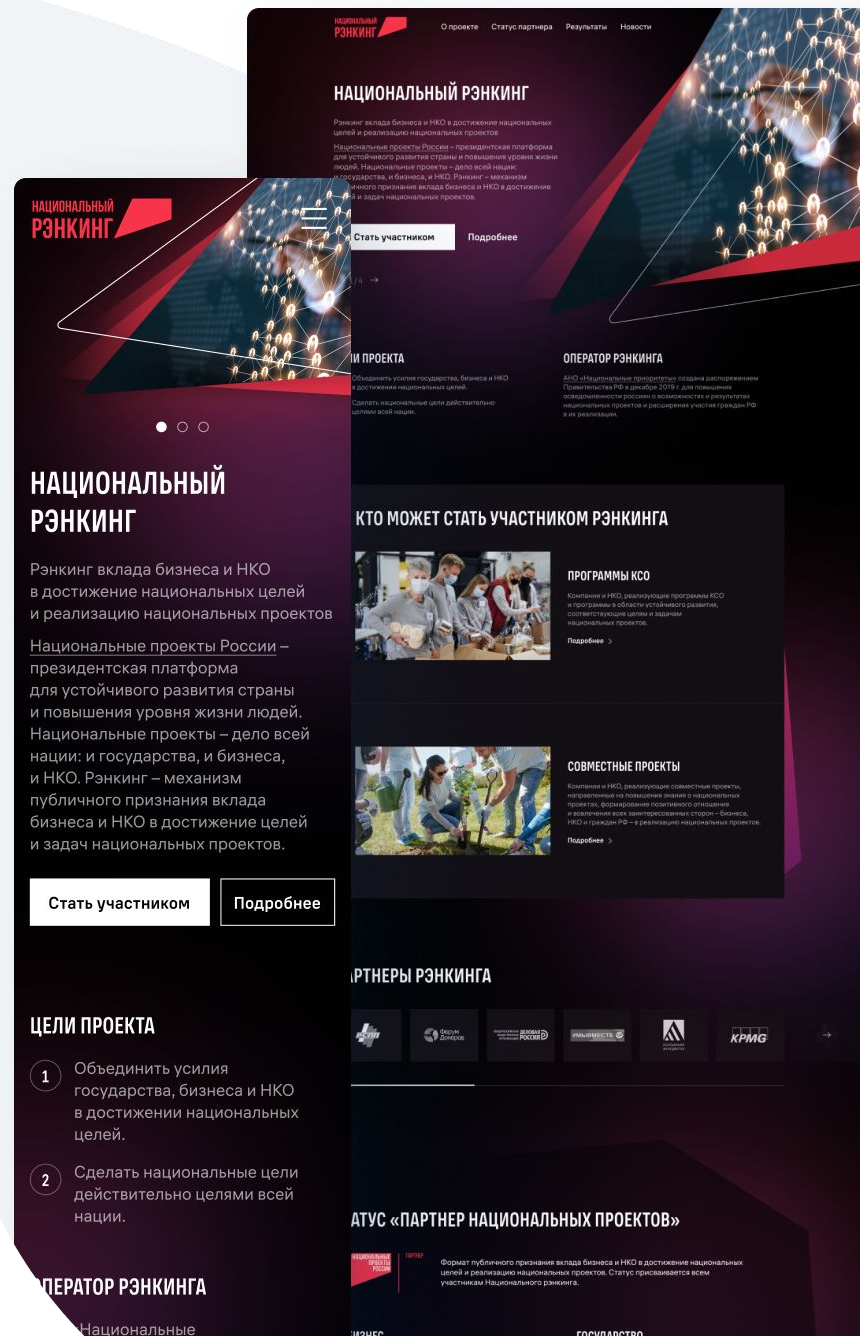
НАЦИОНАЛЬНЫЙ РЭНКИНГ

О проекте Статус партнера Результаты Новости

НАЦИОНАЛЬНЫЙ РЭНКИНГ

Рэнкинг вклада бизнеса и НКО в достижение национальных целей и реализацию национальных проектов

Национальные проекты России – президентская платформа для устойчивого развития страны и повышения уровня жизни людей. Национальные проекты – дело всей нации: и государства, и бизнеса, и НКО. Рэнкинг – механизм публичного признания вклада бизнеса и НКО в достижение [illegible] и задач национальных проектов.

Стать участником Подробнее

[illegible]/4

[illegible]И ПРОЕКТА

Объединить усилия государства, бизнеса и НКО в достижении национальных целей.

Сделать национальные цели действительно целями всей нации.

ОПЕРАТОР РЭНКИНГА

АНО «Национальные приоритеты» создана распоряжением Правительства РФ в декабре 2019 г. для повышения осведомленности россиян о возможностях и результатах национальных проектов и расширения участия граждан РФ в их реализации.

КТО МОЖЕТ СТАТЬ УЧАСТНИКОМ РЭНКИНГА

ПРОГРАММЫ КСО

Компании и НКО, реализующие программы КСО и программы в области устойчивого развития, соответствующие целям и задачам национальных проектов.

Подробнее

СОВМЕСТНЫЕ ПРОЕКТЫ

Компании и НКО, реализующие совместные проекты, направленные на повышение знания о национальных проектах, формирование позитивного отношения и вовлечения всех заинтересованных сторон – бизнеса, НКО и граждан РФ – в реализацию национальных проектов.

Подробнее

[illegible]АРТНЕРЫ РЭНКИНГА

Форум Доноров ДЕЛОВАЯ РОССИЯ #МЫВМЕСТЕ KPMG

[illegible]АТУС «ПАРТНЕР НАЦИОНАЛЬНЫХ ПРОЕКТОВ»

НАЦИОНАЛЬНЫЕ ПРОЕКТЫ РОССИИ ПАРТНЕР

Формат публичного признания вклада бизнеса и НКО в достижение национальных целей и реализацию национальных проектов. Статус присваивается всем участникам Национального рэнкинга.

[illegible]ИЗНЕС ГОСУДАРСТВО

НАЦИОНАЛЬНЫЙ РЭНКИНГ

НАЦИОНАЛЬНЫЙ РЭНКИНГ

Рэнкинг вклада бизнеса и НКО в достижение национальных целей и реализацию национальных проектов

Национальные проекты России – президентская платформа для устойчивого развития страны и повышения уровня жизни людей. Национальные проекты – дело всей нации: и государства, и бизнеса, и НКО. Рэнкинг – механизм публичного признания вклада бизнеса и НКО в достижение целей и задач национальных проектов.

Стать участником Подробнее

ЦЕЛИ ПРОЕКТА

1 Объединить усилия государства, бизнеса и НКО в достижении национальных целей.

2 Сделать национальные цели действительно целями всей нации.

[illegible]ПЕРАТОР РЭНКИНГА

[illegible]Национальные